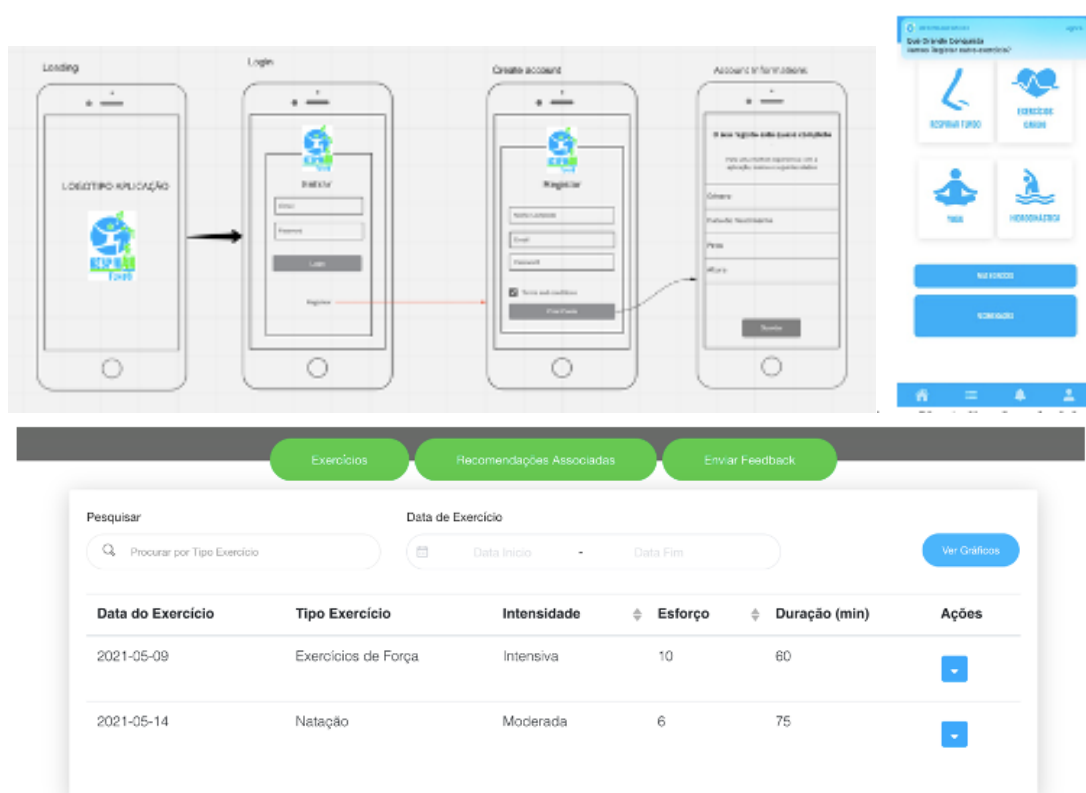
Loading

LOGOTIPO APLICAÇÃO

Login

Iniciar

Email

Password

Login

Registar

Create account

Registar

Nome completo

Email

Password

Termos and condições

Continuar

Account information

O seu registo está quase completo

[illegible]

Género

Data de Nascimento

Peso

Altura

Guardar

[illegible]

Que Grande Conquista
Vamos Registar outro exercício?

RESPIRAR FUNDO

EXERCÍCIO CARDIO

YOGA

HIDROGINÁSTICA

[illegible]

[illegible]

Exercícios

Recomendações Associadas

Enviar Feedback

Pesquisar

Procurar por Tipo Exercício

Data de Exercício

Data Início

-

Data Fim

Ver Gráficos

| Data do Exercício | Tipo Exercício | Intensidade | Esforço | Duração (min) | Ações |
|---|---|---|---|---|---|
| 2021-05-09 | Exercícios de Força | Intensiva | 10 | 60 | |
| 2021-05-14 | Natação | Moderada | 6 | 75 | |